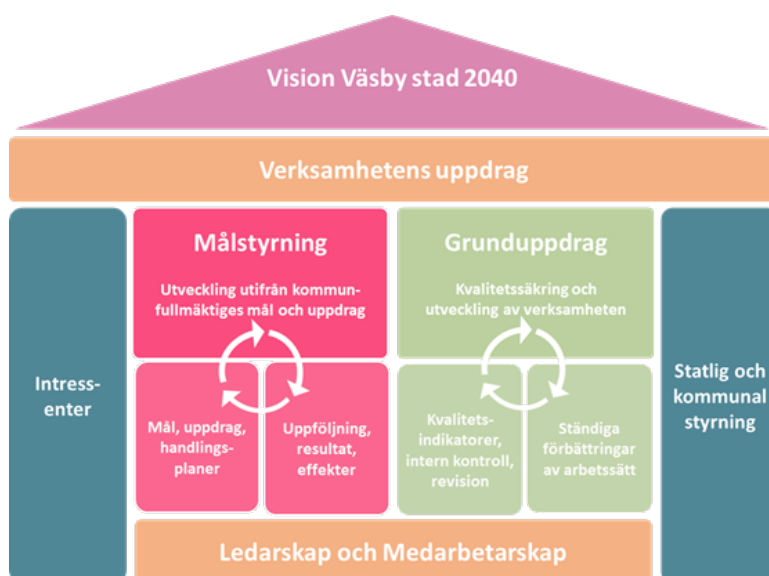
Vision Väsby stad 2040

Verksamhetens uppdrag

Intressenter

Målstyrning

Utveckling utifrån kommunfullmäktiges mål och uppdrag

Mål, uppdrag, handlingsplaner

Uppföljning, resultat, effekter

Grunduppdrag

Kvalitetssäkring och utveckling av verksamheten

Kvalitetsindikatorer, intern kontroll, revision

Ständiga förbättringar av arbetssätt

Statlig och kommunal styrning

Ledarskap och Medarbetarskap